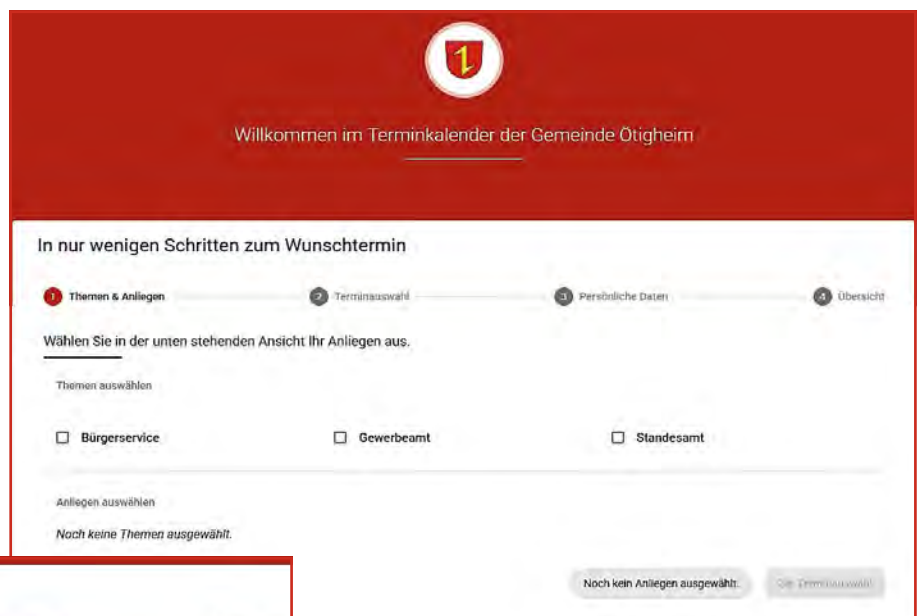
Willkommen im Terminkalender der Gemeinde Ötigheim

In nur wenigen Schritten zum Wunschtermin

1 Themen & Anliegen
2 Terminauswahl
3 Persönliche Daten
4 Übersicht

Wählen Sie in der unten stehenden Ansicht Ihr Anliegen aus.

Themen auswählen

Bürgerservice
Gewerbeamt
Standesamt

Anliegen auswählen

Noch keine Themen ausgewählt.

Noch kein Anliegen ausgewählt.
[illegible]